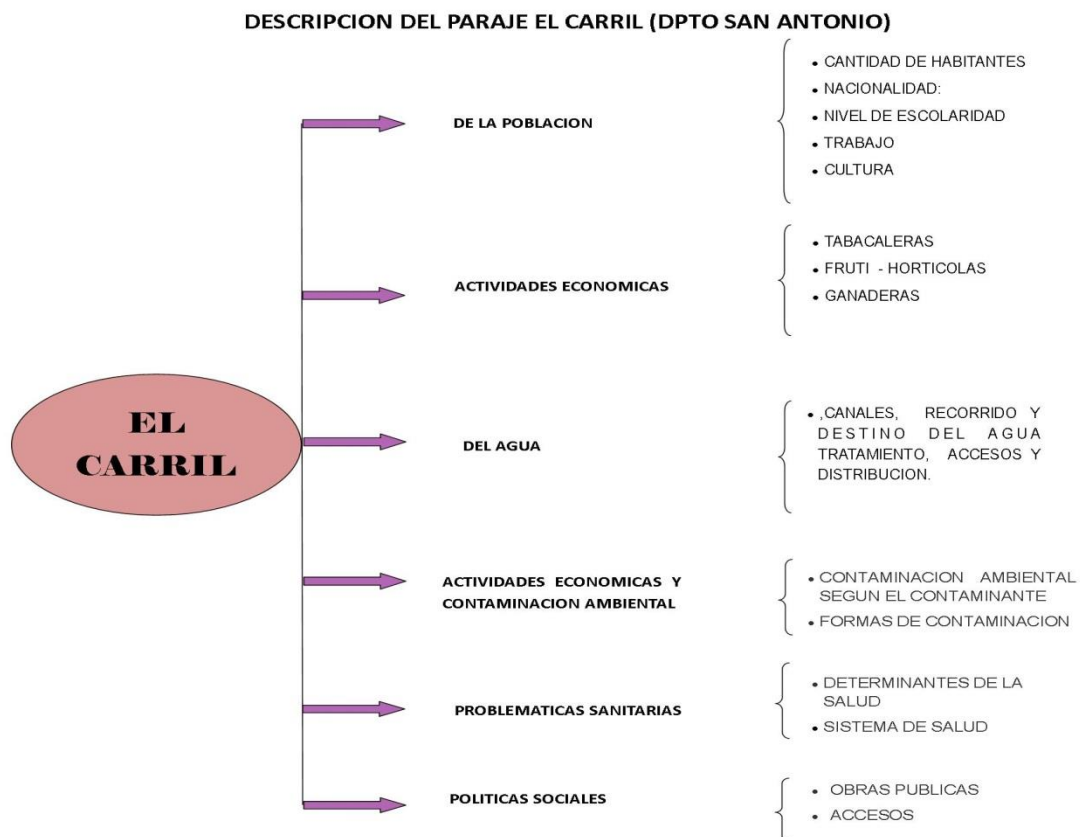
DESCRIPCION DEL PARAJE EL CARRIL (DPTO SAN ANTONIO)

EL CARRIL

DE LA POBLACION

- CANTIDAD DE HABITANTES
- NACIONALIDAD:
- NIVEL DE ESCOLARIDAD
- TRABAJO
- CULTURA

ACTIVIDADES ECONOMICAS

- TABACALERAS
- FRUTI - HORTICOLAS
- GANADERAS

DEL AGUA

- ,CANALES, RECORRIDO Y DESTINO DEL AGUA TRATAMIENTO, ACCESOS Y DISTRIBUCION.

ACTIVIDADES ECONOMICAS Y CONTAMINACION AMBIENTAL

- CONTAMINACION AMBIENTAL SEGUN EL CONTAMINANTE
- FORMAS DE CONTAMINACION

PROBLEMATICAS SANITARIAS

- DETERMINANTES DE LA SALUD
- SISTEMA DE SALUD

POLITICAS SOCIALES

- OBRAS PUBLICAS
- ACCESOS